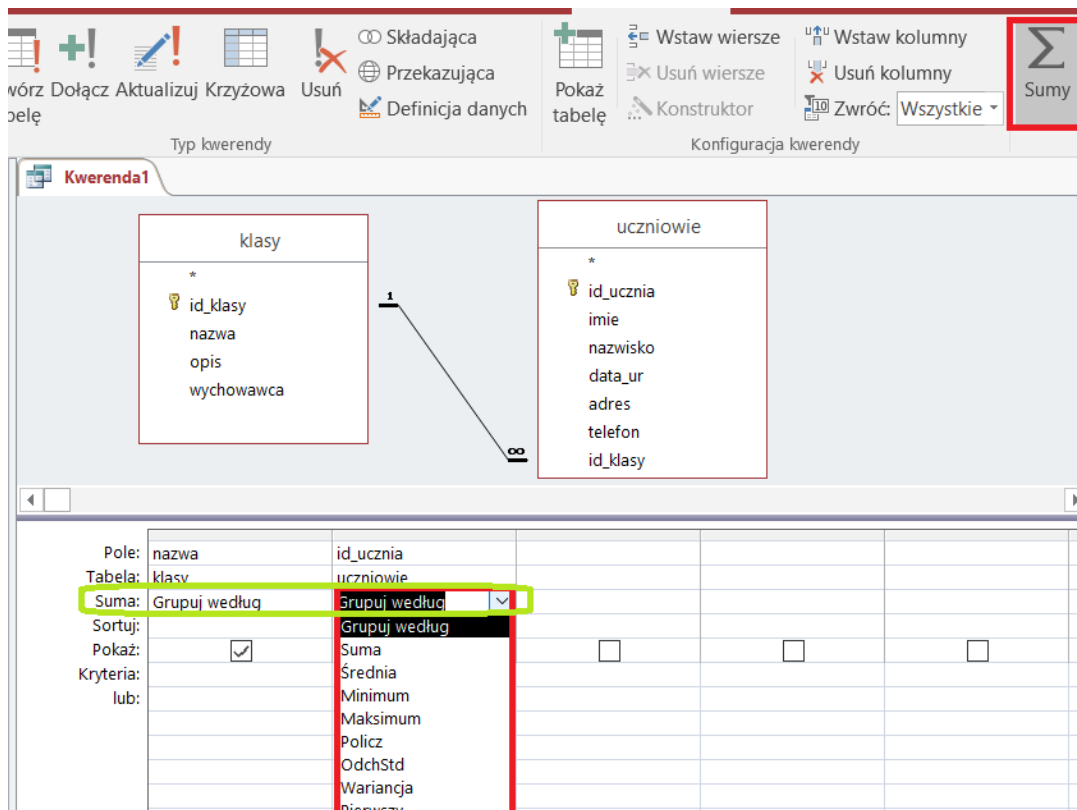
wórz belę Dołącz Aktualizuj Krzyżowa Usuń

Składająca
Przekazująca
Definicja danych

Typ kwerendy

Pokaż tabelę

Wstaw wiersze
Usuń wiersze
Konstruktor

Wstaw kolumny
Usuń kolumny
Zwróć: Wszystkie

Konfiguracja kwerendy

Sumy

Kwerenda1

klasy
*
id_klasy
nazwa
opis
wychowawca

1
∞

uczniowie
*
id_ucznia
imie
nazwisko
data_ur
adres
telefon
id_klasy

| | | |
|---|---|---|
| Pole: | nazwa | id_ucznia |
| Tabela: | klasy | uczniowie |
| Suma: | Grupuj według | Grupuj według |
| Sortuj: | | |
| Pokaż: | ✓ | |
| Kryteria: | | |
| lub: | | |

Grupuj według
Suma
Średnia
Minimum
Maksimum
Policz
OdchStd
Wariancja
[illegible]